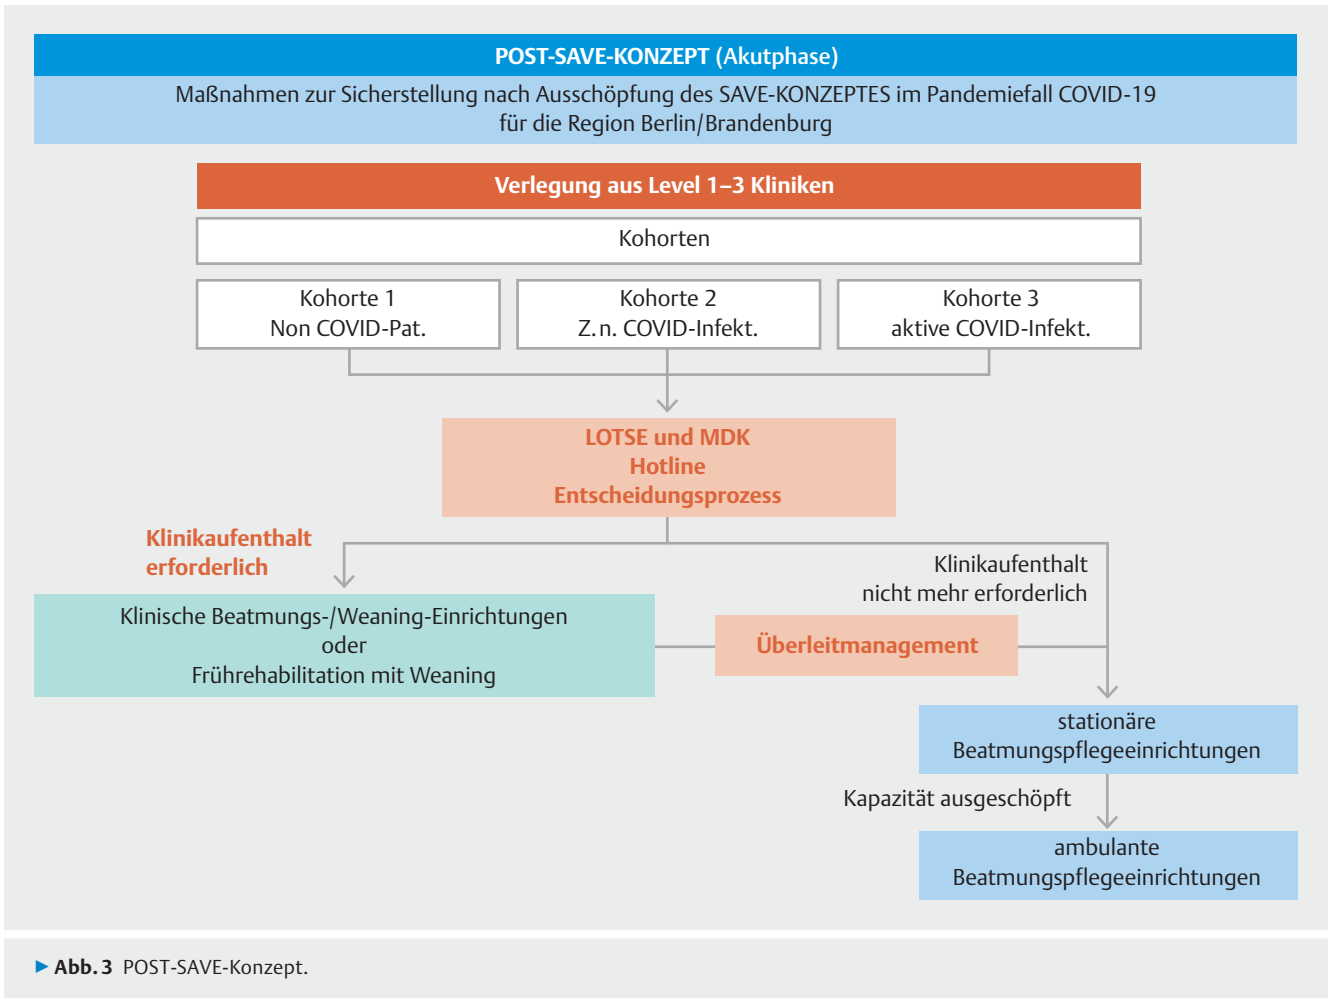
POST-SAVE-KONZEPT (Akutphase)

Maßnahmen zur Sicherstellung nach Ausschöpfung des SAVE-KONZEPTES im Pandemiefall COVID-19 für die Region Berlin/Brandenburg

Verlegung aus Level 1–3 Kliniken

Kohorten

Kohorte 1
Non COVID-Pat.

Kohorte 2
Z.n. COVID-Infekt.

Kohorte 3
aktive COVID-Infekt.

LOTSE und MDK
Hotline
Entscheidungsprozess

Klinikaufenthalt erforderlich

Klinikaufenthalt nicht mehr erforderlich

Klinische Beatmungs-/Weaning-Einrichtungen
oder
Frührehabilitation mit Weaning

Überleitmanagement

stationäre Beatmungspflegeeinrichtungen

Kapazität ausgeschöpft

ambulante Beatmungspflegeeinrichtungen

▶ Abb. 3 POST-SAVE-Konzept.